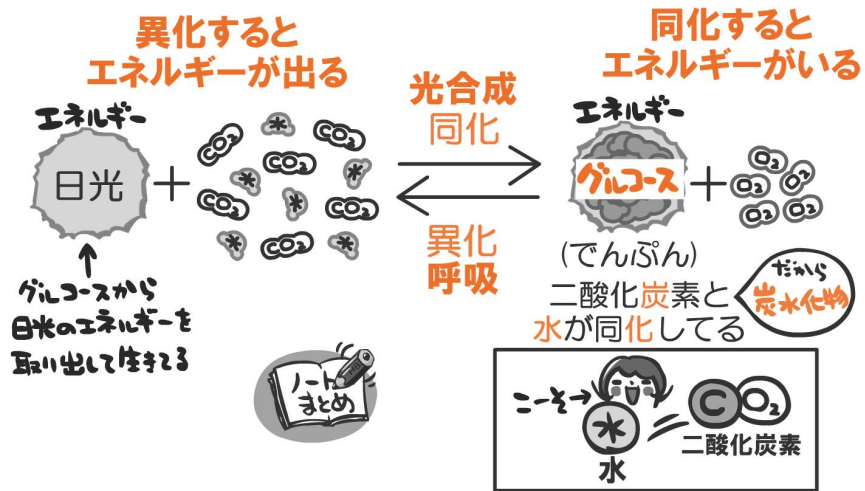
異化すると
エネルギーが出る

同化すると
エネルギーがいる

エネルギー

日光

$CO_2$ $CO_2$ $CO_2$ $CO_2$ $CO_2$ $CO_2$ $CO_2$

光合成
同化

異化
呼吸

エネルギー

グルコース

$O_2$ $O_2$ $O_2$ $O_2$ $O_2$ $O_2$

(でんぷん)

グルコースから
日光のエネルギーを
取り出して生きてる

ノート
まとめ

二酸化炭素と
水が同化してる

だから
炭水化物

こーそー

水

$CO_2$
二酸化炭素